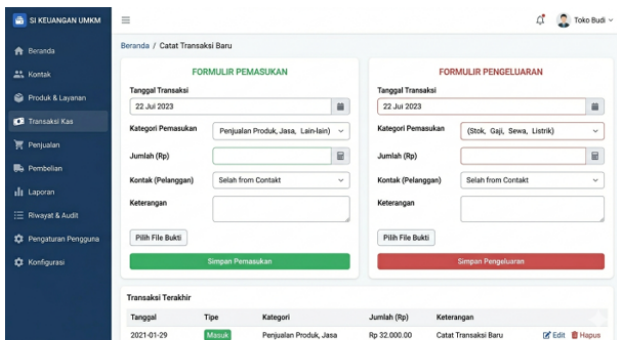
SI KEUANGAN UMKM

Beranda
Kontak
Produk & Layanan
Transaksi Kas
Penjualan
Pembelian
Laporan
Riwayat & Audit
Pengaturan Pengguna
Konfigurasi

Toko Budi

Beranda / Catat Transaksi Baru

FORMULIR PEMASUKAN

Tanggal Transaksi
22 Jul 2023

Kategori Pemasukan
Penjualan Produk, Jasa, Lain-lain)

Jumlah (Rp)

Kontak (Pelanggan)
Selah from Contakt

Keterangan

Pilih File Bukti

Simpan Pemasukan

FORMULIR PENGELUARAN

Tanggal Transaksi
22 Jul 2023

Kategori Pemasukan
(Stok, Gaji, Sewa, Listrik)

Jumlah (Rp)

Kontak (Pelanggan)
Selah from Contakt

Keterangan

Pilih File Bukti

Simpan Pengeluaran

Transaksi Terakhir

| Tanggal | Tipe | Kategori | Jumlah (Rp) | Keterangan | |
|---|---|---|---|---|---|
| 2021-01-29 | Masuk | Penjualan Produk, Jasa | Rp 32.000.00 | Catat Transaksi Baru | Edit Hapus |